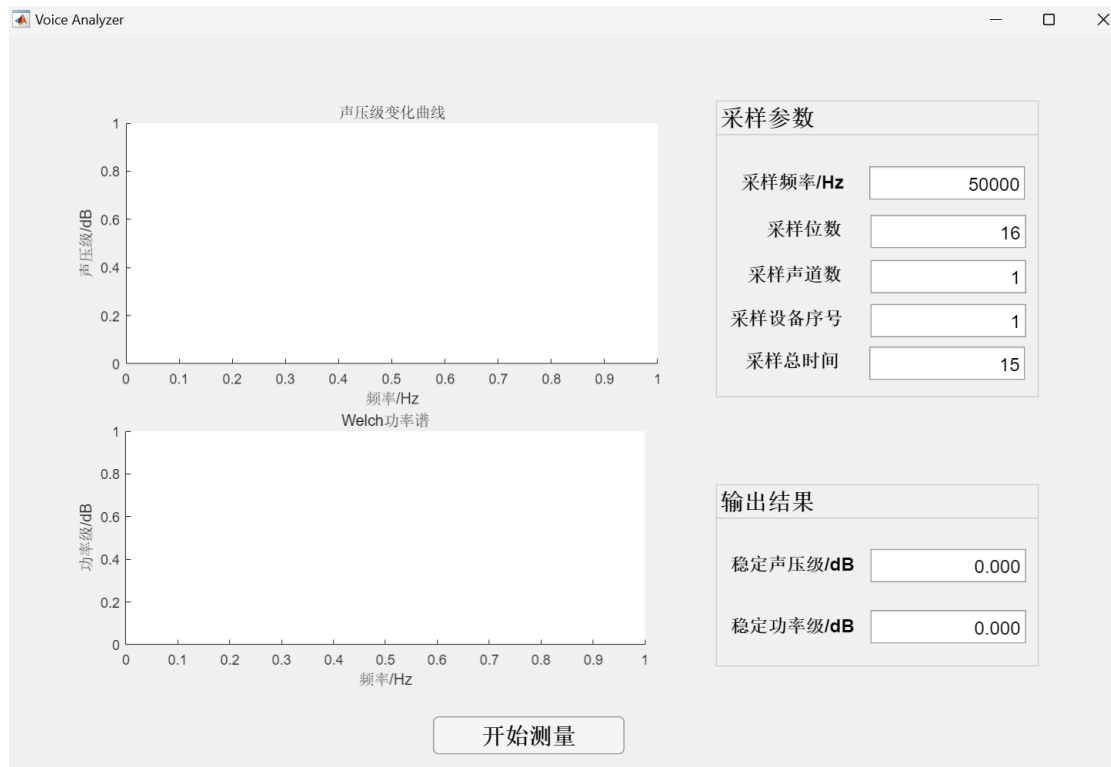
Voice Analyzer

声压级变化曲线

1
0.8
0.6
0.4
0.2
0

声压级/dB

0 0.1 0.2 0.3 0.4 0.5 0.6 0.7 0.8 0.9 1
频率/Hz

Welch功率谱

1
0.8
0.6
0.4
0.2
0

功率级/dB

0 0.1 0.2 0.3 0.4 0.5 0.6 0.7 0.8 0.9 1
频率/Hz

采样参数

采样频率/Hz 50000
采样位数 16
采样声道数 1
采样设备序号 1
采样总时间 15

输出结果

稳定声压级/dB 0.000
稳定功率级/dB 0.000

开始测量